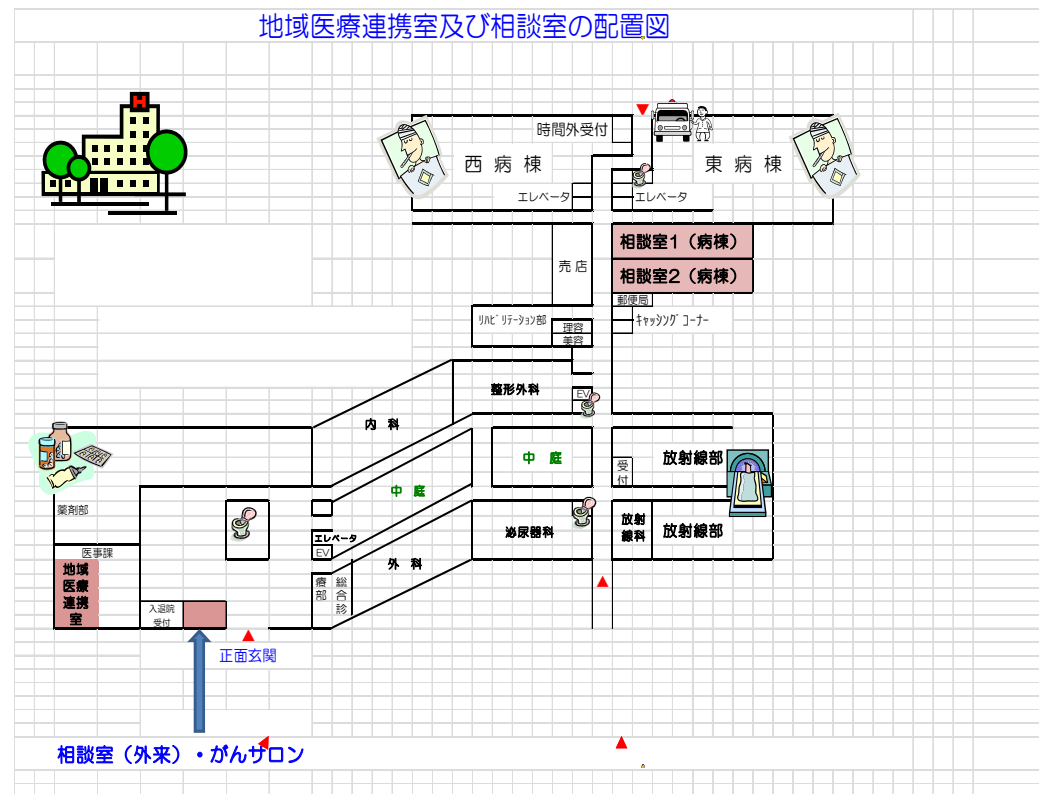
地域医療連携室及び相談室の配置図

時間外受付

西病棟

東病棟

エレベータ

エレベータ

相談室1（病棟）

相談室2（病棟）

売店

郵便局

リハビリテーション部

理容

美容

キャッシングコーナー

整形外科

EV

内科

中庭

中庭

受付

放射線部

薬剤部

泌尿器科

放射線科

放射線部

エレベータ

EV

医事課

地域医療連携室

外科

療部

総合診

入退院受付

正面玄関

相談室（外来）・がんサロン